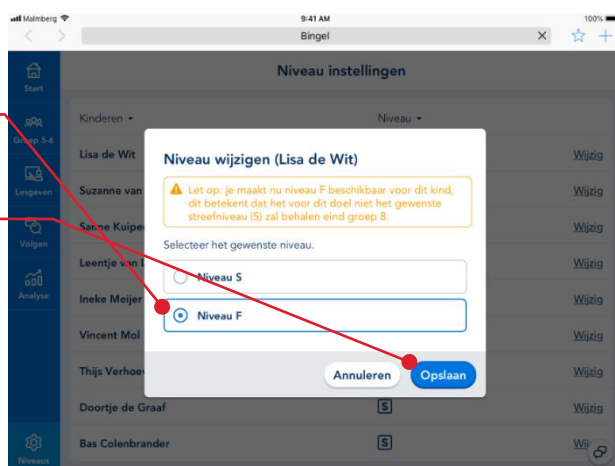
Malmberg
9:41 AM
100%
Bingel

Start
Groep 5-6
Lesgeven
Volgen
Analyse
Niveaus

Niveau instellingen

Kinderen ▾
Niveau ▾

Lisa de Wit
Suzanne van
Sanne Kuipe
Leentje van
Ineke Meijer
Vincent Mol
Thijs Verhoe
Doortje de Graaf
Bas Colenbrander

Wijzig
Wijzig
Wijzig
Wijzig
Wijzig
Wijzig
Wijzig
Wijzig
Wijzig

S
S

Niveau wijzigen (Lisa de Wit)

Let op: je maakt nu niveau F beschikbaar voor dit kind, dit betekent dat het voor dit doel niet het gewenste streefniveau (S) zal behalen eind groep 8.

Selecteer het gewenste niveau.

Niveau S
Niveau F

Annuleren
Opslaan